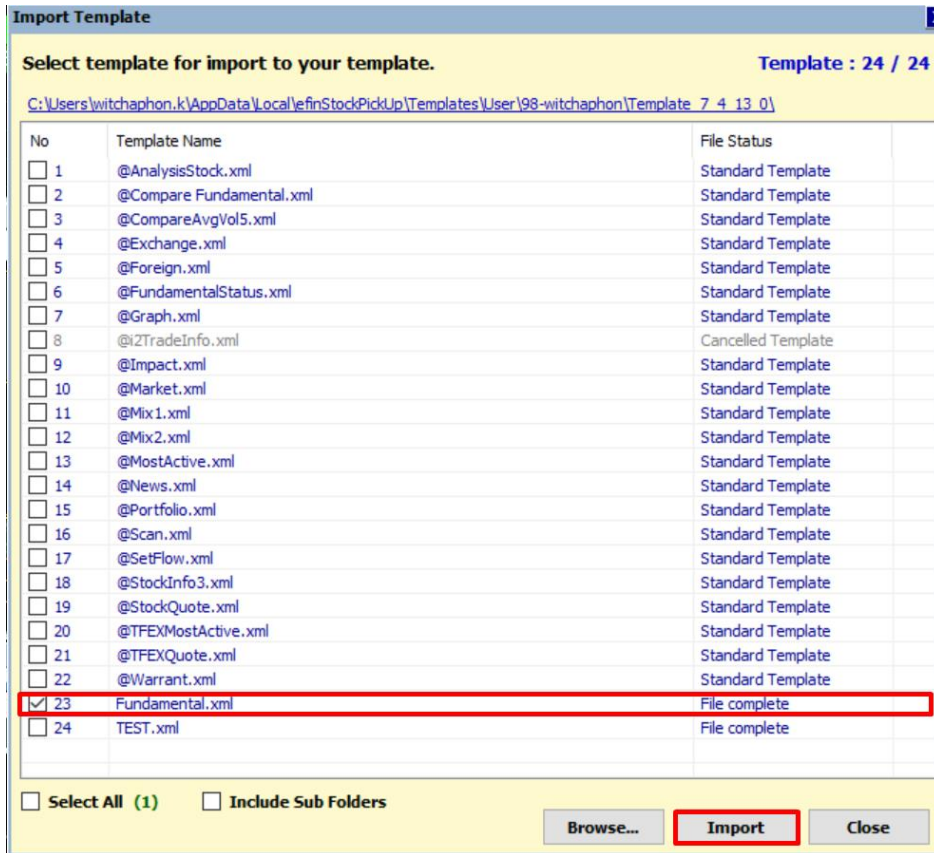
Import Template

Select template for import to your template.

Template : 24 / 24

C:\Users\witchaphon.k\AppData\Local\efinStockPickUp\Templates\User\98-witchaphon\Template_7_4_13_0\

| No | Template Name | File Status |
|---|---|---|
| 1 | @AnalysisStock.xml | Standard Template |
| 2 | @Compare Fundamental.xml | Standard Template |
| 3 | @CompareAvgVol5.xml | Standard Template |
| 4 | @Exchange.xml | Standard Template |
| 5 | @Foreign.xml | Standard Template |
| 6 | @FundamentalStatus.xml | Standard Template |
| 7 | @Graph.xml | Standard Template |
| 8 | @i2TradeInfo.xml | Cancelled Template |
| 9 | @Impact.xml | Standard Template |
| 10 | @Market.xml | Standard Template |
| 11 | @Mix1.xml | Standard Template |
| 12 | @Mix2.xml | Standard Template |
| 13 | @MostActive.xml | Standard Template |
| 14 | @News.xml | Standard Template |
| 15 | @Portfolio.xml | Standard Template |
| 16 | @Scan.xml | Standard Template |
| 17 | @SetFlow.xml | Standard Template |
| 18 | @StockInfo3.xml | Standard Template |
| 19 | @StockQuote.xml | Standard Template |
| 20 | @TFEXMostActive.xml | Standard Template |
| 21 | @TFEXQuote.xml | Standard Template |
| 22 | @Warrant.xml | Standard Template |
| 23 | Fundamental.xml | File complete |
| 24 | TEST.xml | File complete |

Select All (1)   Include Sub Folders

Browse...   Import   Close